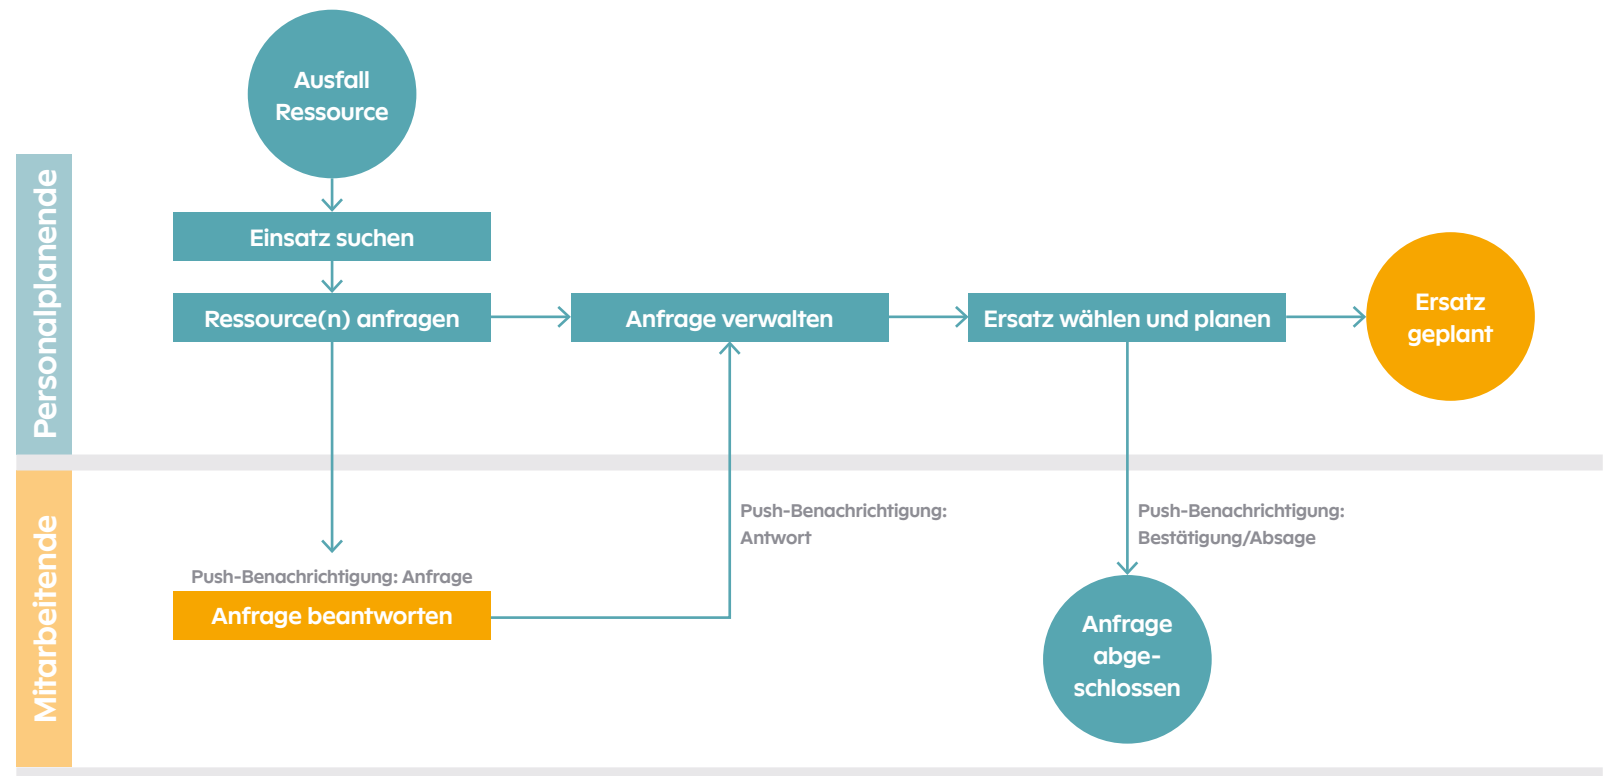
Personalplanende

Ausfall Ressource

Einsatz suchen

Ressource(n) anfragen

Anfrage verwalten

Ersatz wählen und planen

Ersatz geplant

Mitarbeitende

Push-Benachrichtigung: Antwort

Push-Benachrichtigung: Bestätigung/Absage

Push-Benachrichtigung: Anfrage

Anfrage beantworten

Anfrage abgeschlossen